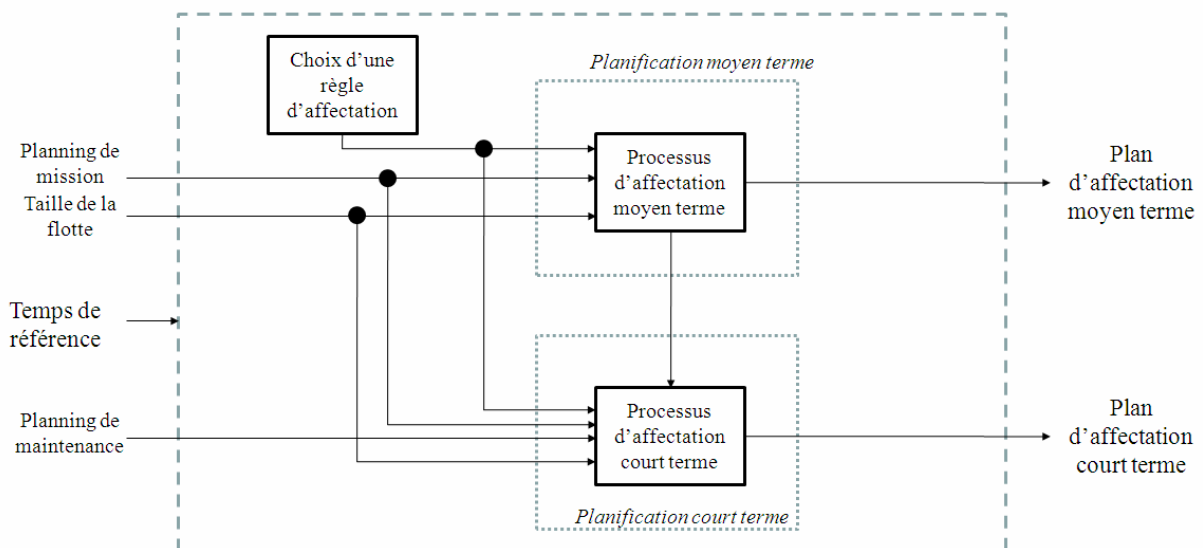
Choix d'une règle d'affectation

Planification moyen terme

Planning de mission

Taille de la flotte

Processus d'affectation moyen terme

Plan d'affectation moyen terme

Temps de référence

Planning de maintenance

Processus d'affectation court terme

Plan d'affectation court terme

Planification court terme